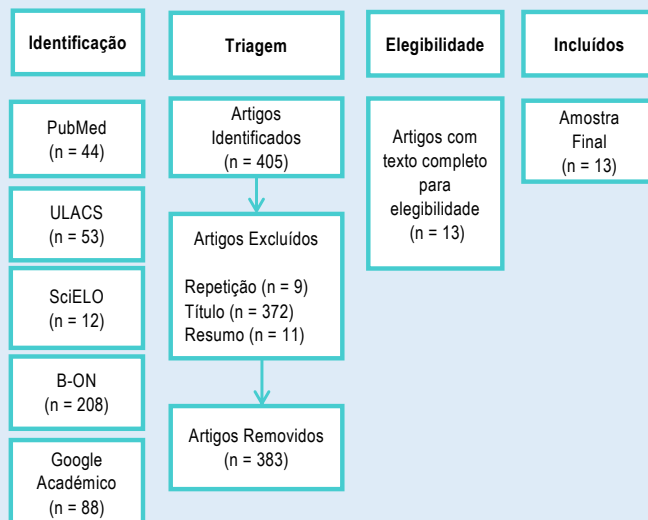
Identificação

Triagem

Elegibilidade

Incluídos

PubMed
(n = 44)

ULACS
(n = 53)

SciELO
(n = 12)

B-ON
(n = 208)

Google Académico
(n = 88)

Artigos Identificados
(n = 405)

Artigos Excluídos

Repetição (n = 9)
Título (n = 372)
Resumo (n = 11)

Artigos Removidos
(n = 383)

Artigos com texto completo para elegibilidade
(n = 13)

Amostra Final
(n = 13)